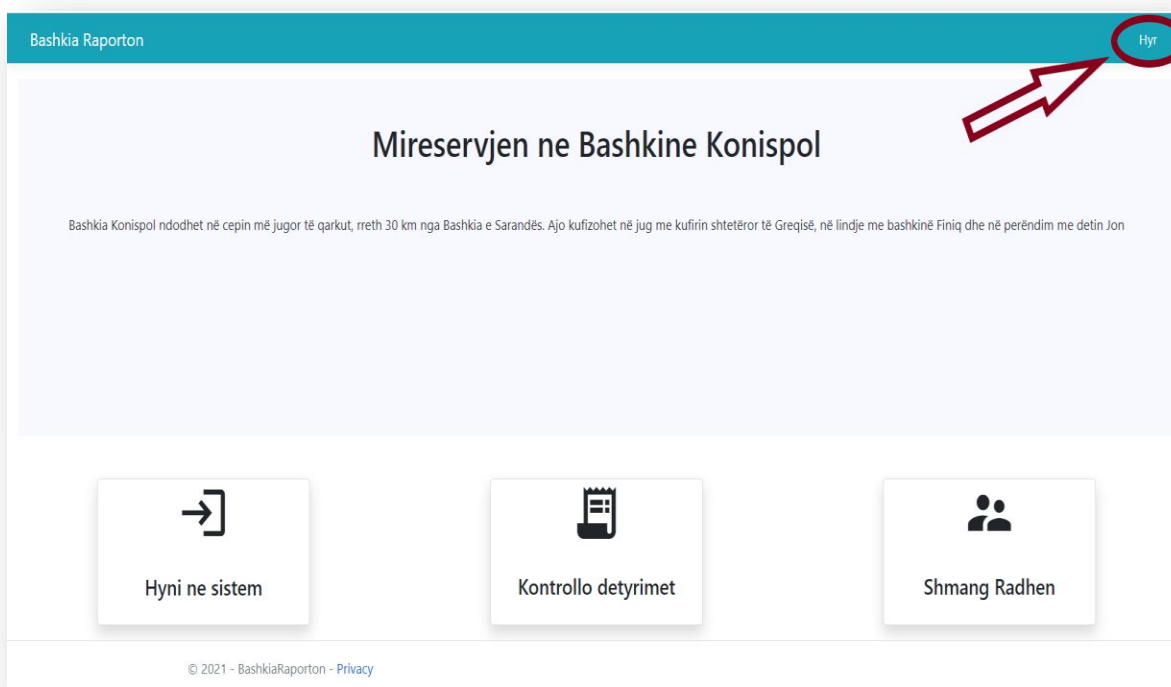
Bashkia Raporton

Hyr

Mireservjen ne Bashkine Konispol

Bashkia Konispol ndodhet në cepin më jugor të qarkut, rreth 30 km nga Bashkia e Sarandës. Ajo kufizohet në jug me kufirin shtetëror të Greqisë, në lindje me bashkinë Finiq dhe në perëndim me detin Jon

Hyni ne sistem

Kontrollo detyrimet

Shmang Radhen

© 2021 - BashkiaRaporton - Privacy